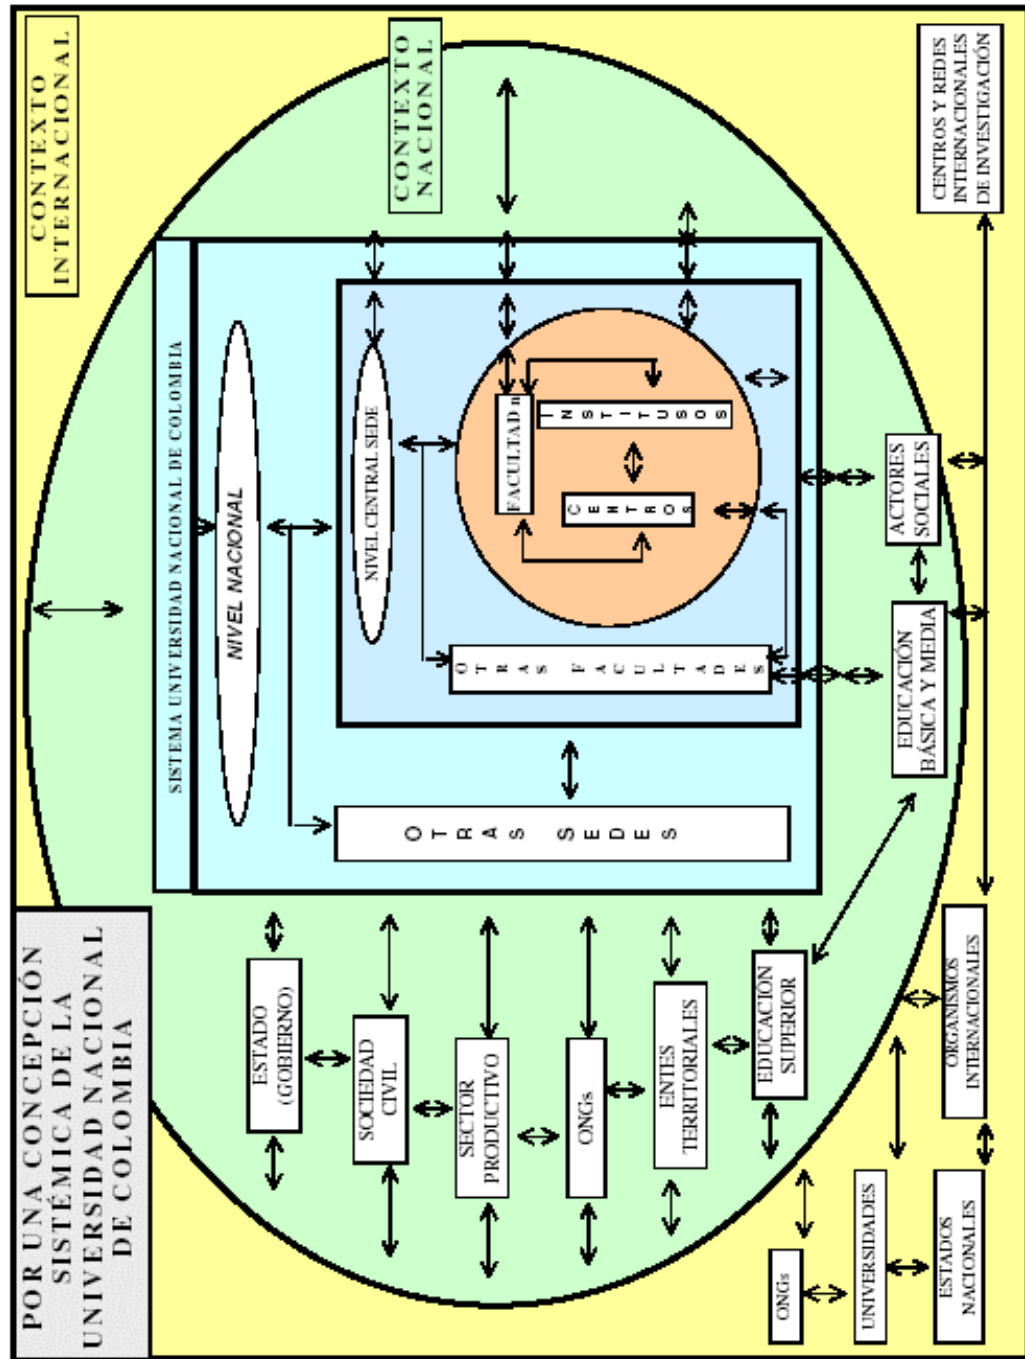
POR UNA CONCEPCIÓN SISTÉMICA DE LA UNIVERSIDAD NACIONAL DE COLOMBIA

CONTEXTO INTERNACIONAL

CONTEXTO NACIONAL

CENTROS Y REDES INTERNACIONALES DE INVESTIGACIÓN

SISTEMA UNIVERSIDAD NACIONAL DE COLOMBIA

NIVEL NACIONAL

NIVEL CENTRAL SEDE

FACULTAD n

INSTITUTOS

CENTROS

OTRAS FACULTADES

OTRAS SEDES

ACTORES SOCIALES

EDUCACIÓN BÁSICA Y MEDIA

ESTADO (GOBIERNO)

SOCIEDAD CIVIL

SECTOR PRODUCTIVO

ONGs

ENTES TERRITORIALES

EDUCACIÓN SUPERIOR

ORGANISMOS INTERNACIONALES

ONGs

UNIVERSIDADES

ESTADOS NACIONALES